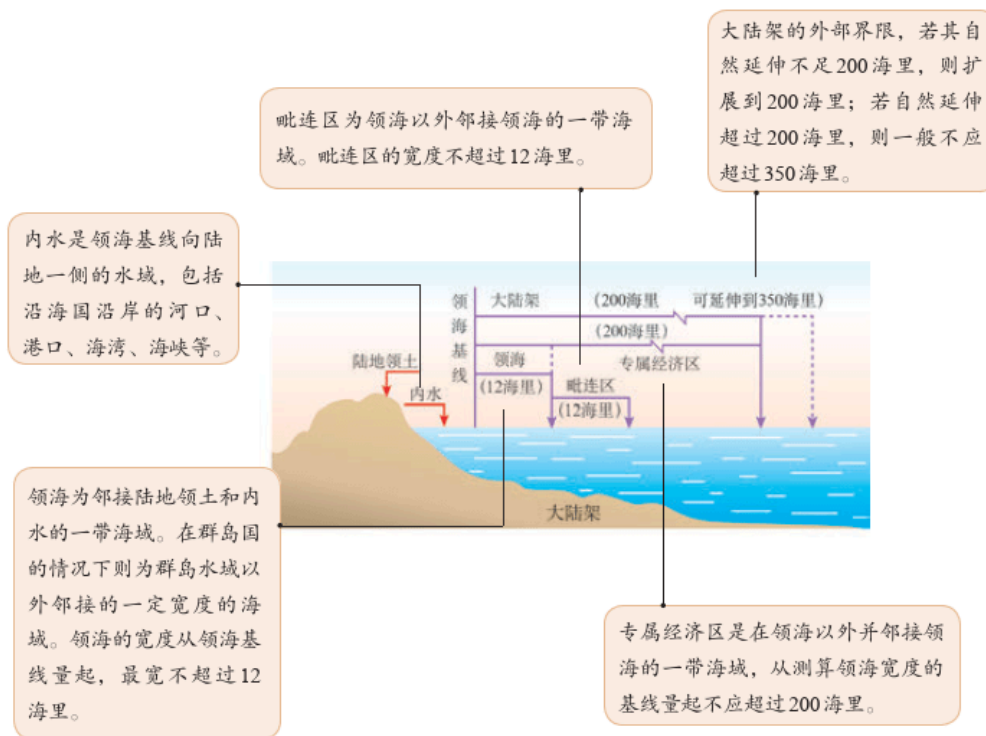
大陆架的外部界限，若其自然延伸不足200海里，则扩展到200海里；若自然延伸超过200海里，则一般不应超过350海里。

毗连区为领海以外邻接领海的一带海域。毗连区的宽度不超过12海里。

内水是领海基线向陆地一侧的水域，包括沿海国沿岸的河口、港口、海湾、海峡等。

领海基线

大陆架

(200海里

可延伸到350海里)

(200海里)

领海

(12海里)

专属经济区

毗连区

(12海里)

陆地领土

内水

大陆架

领海为邻接陆地领土和内水的一带海域。在群岛国的情况下则为群岛水域以外邻接的一定宽度的海域。领海的宽度从领海基线量起，最宽不超过12海里。

专属经济区是在领海以外并邻接领海的一带海域，从测算领海宽度的基线量起不应超过200海里。